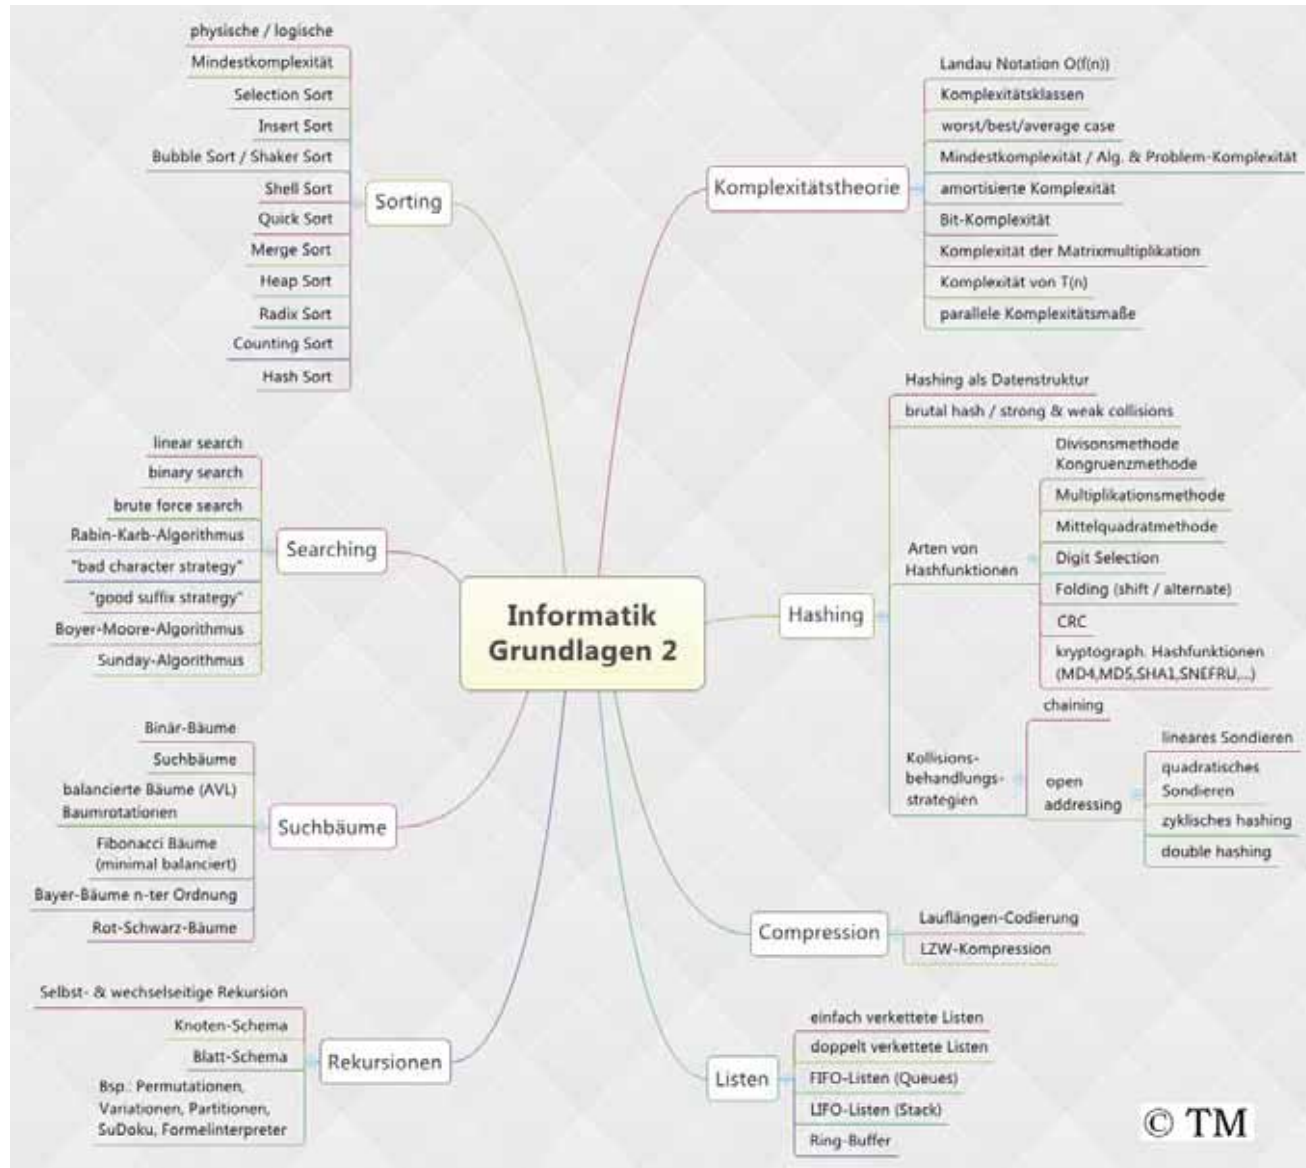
Informatik Grundlagen 2

Sorting
physische / logische
Mindestkomplexität
Selection Sort
Insert Sort
Bubble Sort / Shaker Sort
Shell Sort
Quick Sort
Merge Sort
Heap Sort
Radix Sort
Counting Sort
Hash Sort

Searching
linear search
binary search
brute force search
Rabin-Karb-Algorithmus
"bad character strategy"
"good suffix strategy"
Boyer-Moore-Algorithmus
Sunday-Algorithmus

Suchbäume
Binär-Bäume
Suchbäume
balancierte Bäume (AVL) Baumrotationen
Fibonacci Bäume (minimal balanciert)
Bayer-Bäume n-ter Ordnung
Rot-Schwarz-Bäume

Rekursionen
Selbst- & wechselseitige Rekursion
Knoten-Schema
Blatt-Schema
Bsp.: Permutationen, Variationen, Partitionen, SuDoku, Formelinterpreter

Komplexitätstheorie
Landau Notation O(f(n))
Komplexitätsklassen
worst/best/average case
Mindestkomplexität / Alg. & Problem-Komplexität
amortisierte Komplexität
Bit-Komplexität
Komplexität der Matrixmultiplikation
Komplexität von T(n)
parallele Komplexitätsmaße

Hashing
Hashing als Datenstruktur
brutal hash / strong & weak collisions
Arten von Hashfunktionen
Divisonsmethode Kongruenzmethode
Multiplikationsmethode
Mittelquadratmethode
Digit Selection
Folding (shift / alternate)
CRC
kryptograph. Hashfunktionen (MD4,MD5,SHA1,SNEFRU,...)
Kollisions-behandlungs-strategien
chaining
open addressing
lineares Sondieren
quadratisches Sondieren
zyklisches hashing
double hashing

Compression
Lauflängen-Codierung
LZW-Kompression

Listen
einfach verkettete Listen
doppelt verkettete Listen
FIFO-Listen (Queues)
LIFO-Listen (Stack)
Ring-Buffer

© TM